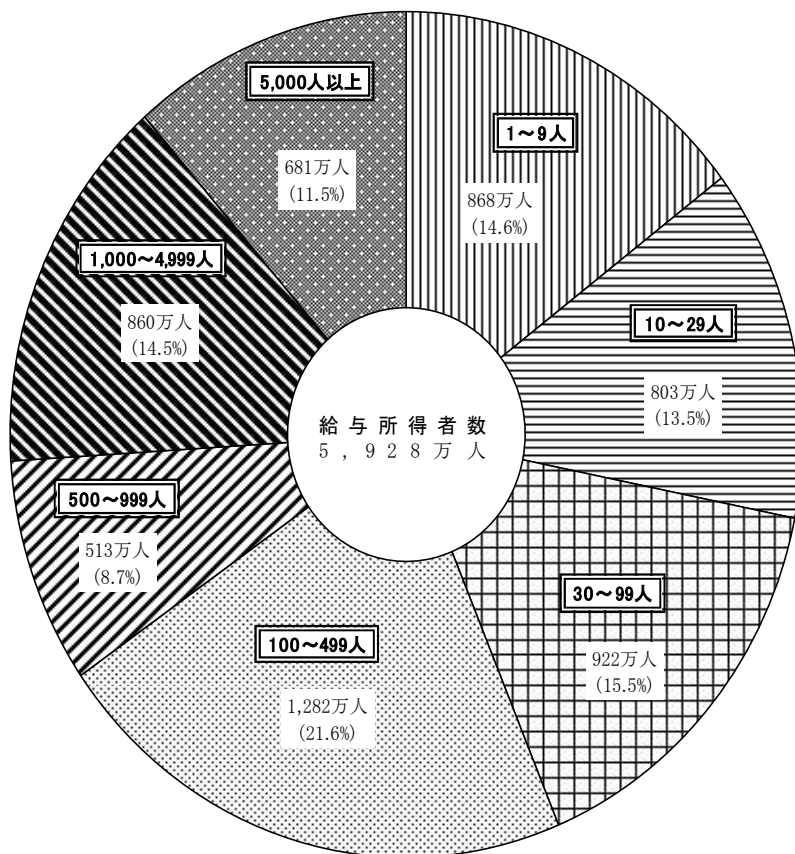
5,000人以上

681万人
(11.5%)

1～9人

868万人
(14.6%)

1,000～4,999人

860万人
(14.5%)

10～29人

803万人
(13.5%)

給与所得者数
5，928万人

500～999人

513万人
(8.7%)

30～99人

922万人
(15.5%)

100～499人

1,282万人
(21.6%)